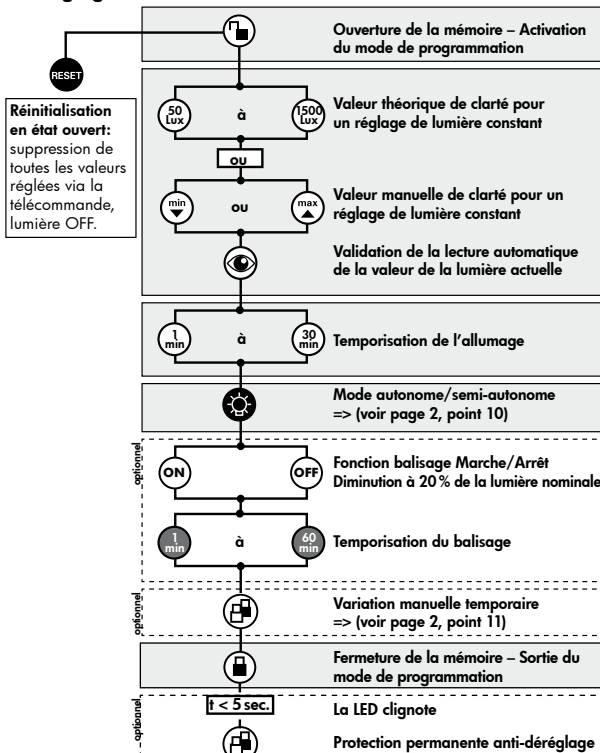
Ouverture de la mémoire – Activation du mode de programmation

RESET

Réinitialisation en état ouvert: suppression de toutes les valeurs réglées via la télécommande, lumière OFF.

50 Lux

à

1500 Lux

Valeur théorique de clarté pour un réglage de lumière constant

ou

min

ou

max

Valeur manuelle de clarté pour un réglage de lumière constant

Validation de la lecture automatique de la valeur de la lumière actuelle

1 min

à

30 min

Temporisation de l'allumage

Mode autonome/semi-autonome => (voir page 2, point 10)

optionnel

ON

OFF

Fonction balisage Marche/Arrêt Diminution à 20 % de la lumière nominale

1 min

à

60 min

Temporisation du balisage

optionnel

Variation manuelle temporaire => (voir page 2, point 11)

Fermeture de la mémoire – Sortie du mode de programmation

optionnel

t < 5 sec.

La LED clignote

Protection permanente anti-déréglage